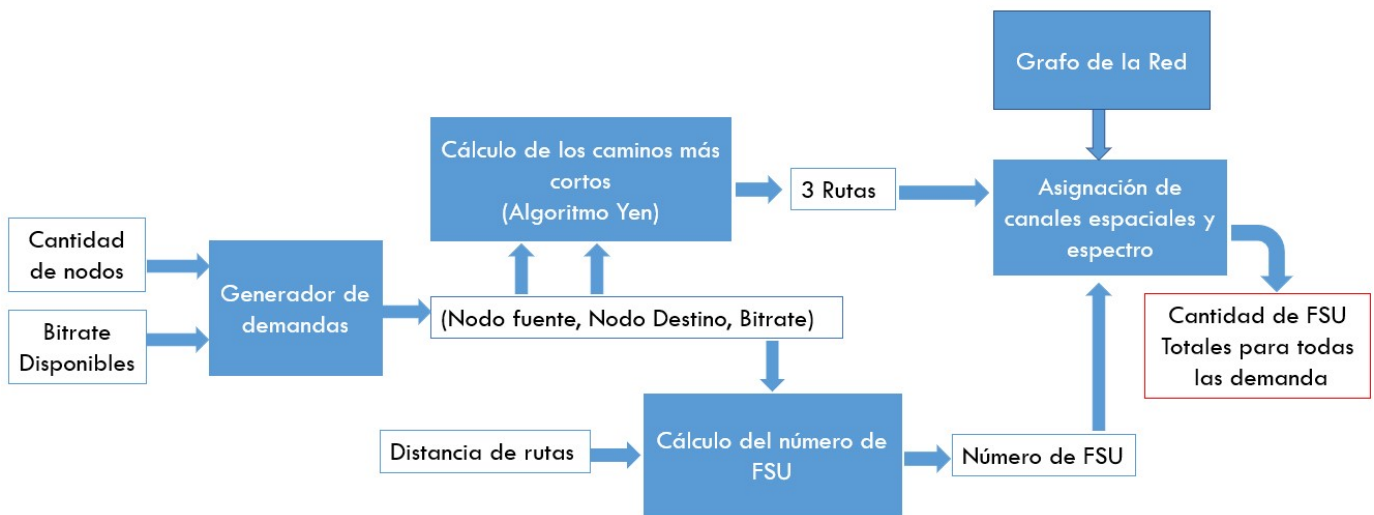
Grafo de la Red

Cálculo de los caminos más cortos (Algoritmo Yen)

3 Rutas

Asignación de canales espaciales y espectro

Cantidad de nodos

Bitrate Disponibles

Generador de demandas

(Nodo fuente, Nodo Destino, Bitrate)

Cantidad de FSU Totales para todas las demanda

Distancia de rutas

Cálculo del número de FSU

Número de FSU